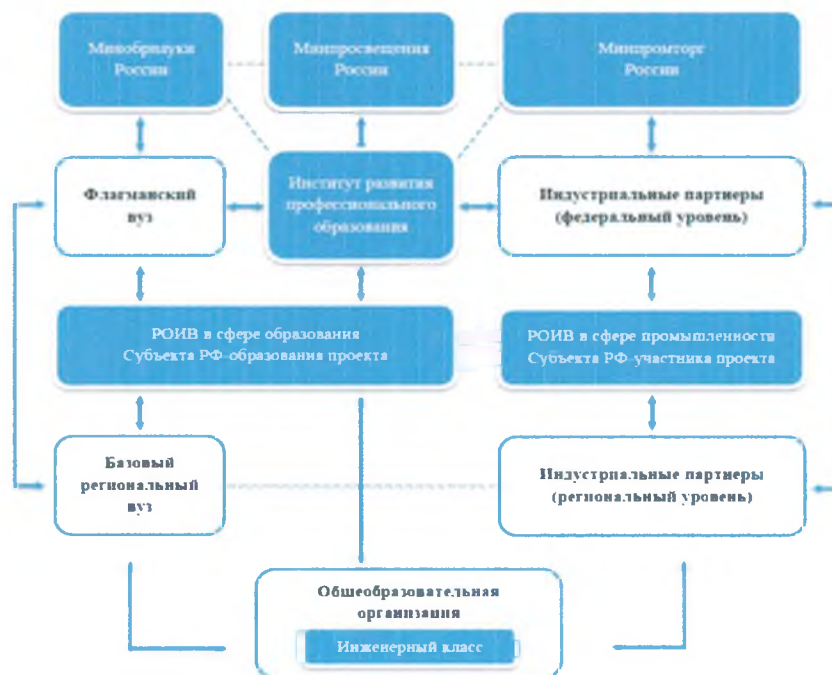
Минобрнауки России

Минпросвещения России

Минпромторг России

Флагманский вуз

Институт развития профессионального образования

Индустриальные партнеры (федеральный уровень)

РОИВ в сфере образования Субъекта РФ-образования проекта

РОИВ в сфере промышленности Субъекта РФ-участника проекта

Базовый региональный вуз

Индустриальные партнеры (региональный уровень)

Общеобразовательная организация

Инженерный класс